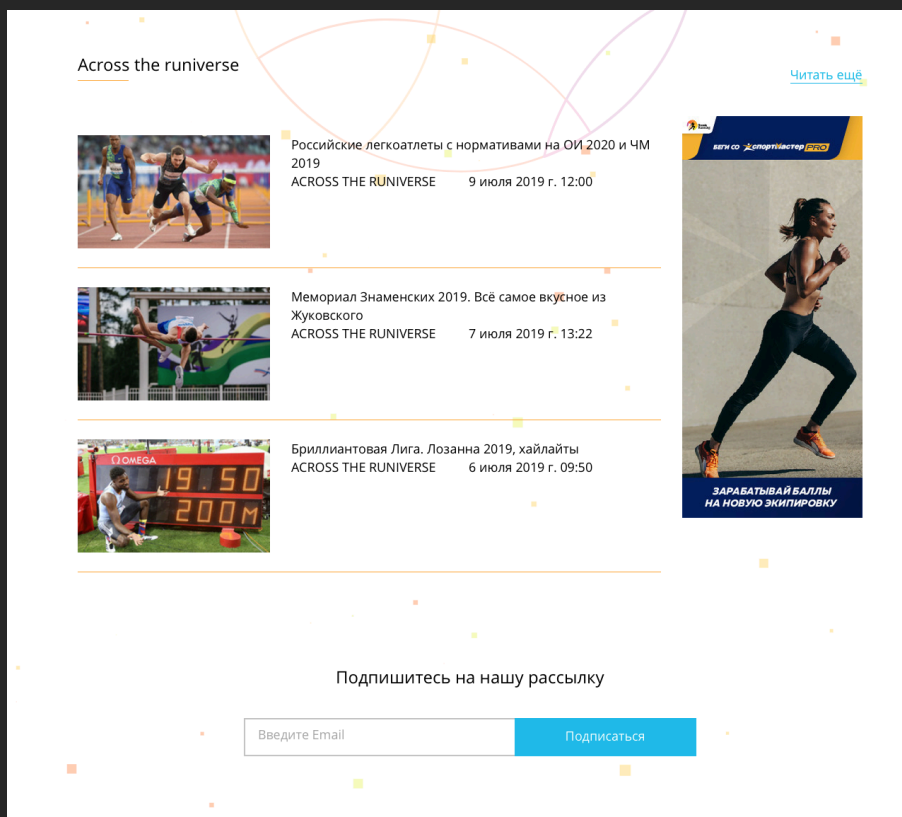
Across the runiverse

Читать ещё

Российские легкоатлеты с нормативами на ОИ 2020 и ЧМ 2019
ACROSS THE RUNIVERSE 9 июля 2019 г. 12:00

Мемориал Знаменских 2019. Всё самое вкусное из Жуковского
ACROSS THE RUNIVERSE 7 июля 2019 г. 13:22

OMEGA
19.50
200M

Бриллиантовая Лига. Лозанна 2019, хайлайты
ACROSS THE RUNIVERSE 6 июля 2019 г. 09:50

БЕГИ СО СПОРТМАСТЕР PRO

ЗАРАБАТЫВАЙ БАЛЛЫ НА НОВУЮ ЭКИПИРОВКУ

Подпишитесь на нашу рассылку

Введите Email

Подписаться